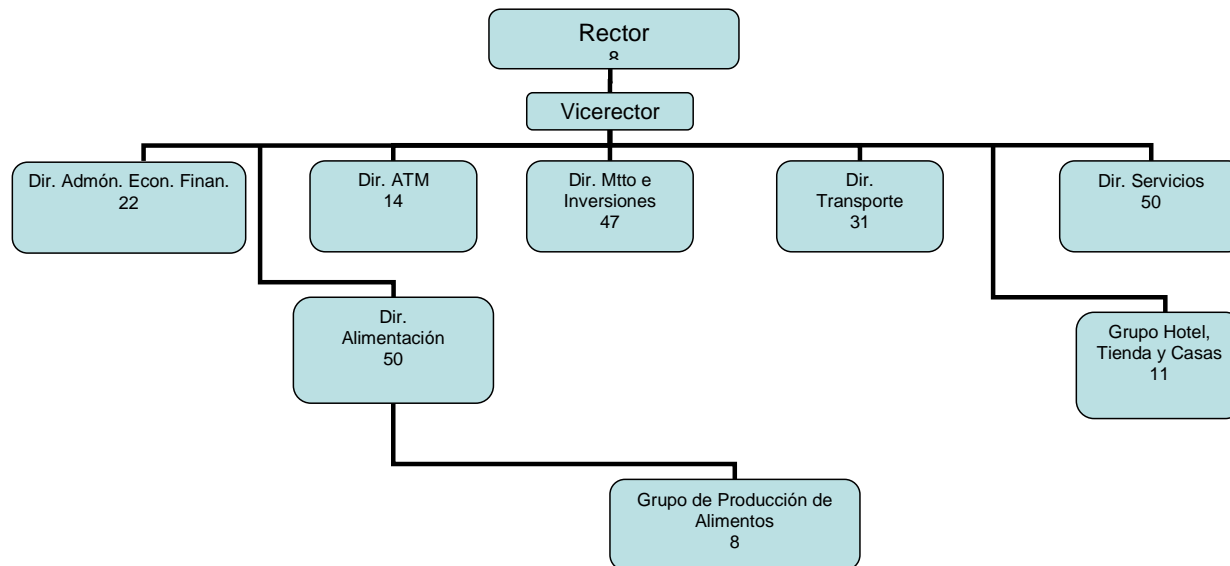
Rector
8

Vicerector

Dir. Admón. Econ. Finan.
22

Dir. ATM
14

Dir. Mtto e Inversiones
47

Dir. Transporte
31

Dir. Servicios
50

Dir. Alimentación
50

Grupo Hotel, Tienda y Casas
11

Grupo de Producción de Alimentos
8